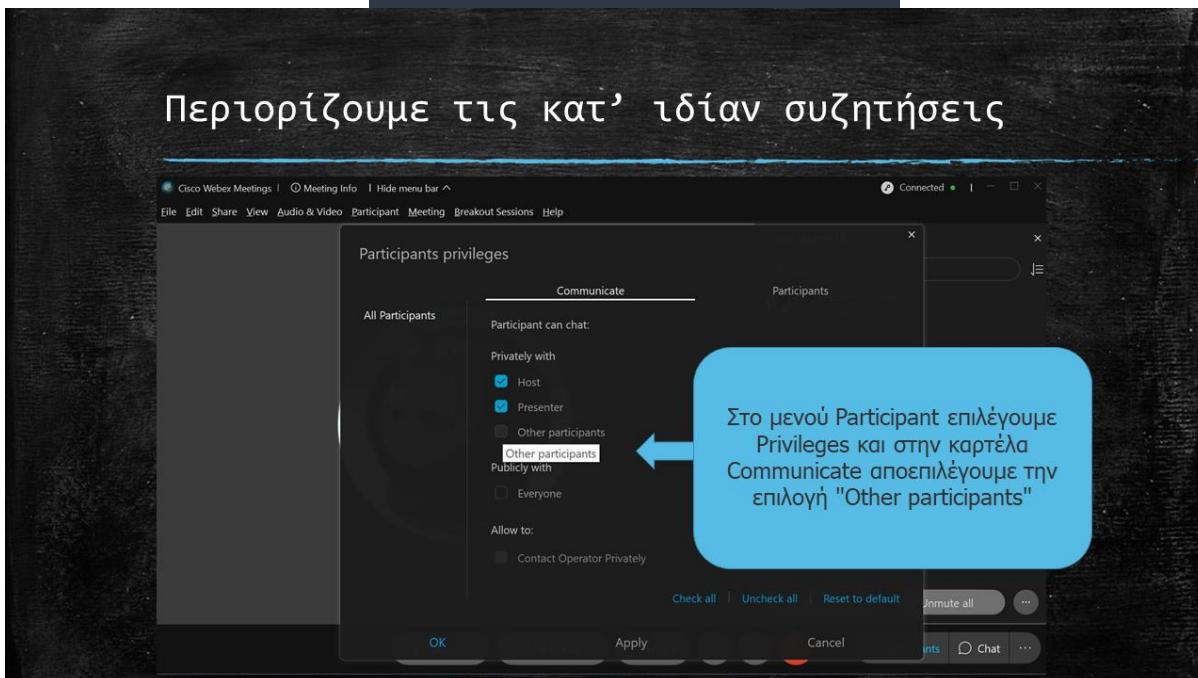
Περιορίζουμε τις κατ’ ιδίαν συζητήσεις

Cisco Webex Meetings | ⓘ Meeting Info | Hide menu bar ^

Connected •

File Edit Share View Audio & Video Participant Meeting Breakout Sessions Help

Participants privileges

All Participants

Communicate

Participants

Participant can chat:

Privately with

Host

Presenter

Other participants

Other participants

Publicly with

Everyone

Allow to:

Contact Operator Privately

Check all | Uncheck all | Reset to default

OK

Apply

Cancel

Unmute all

Chat

Στο μενού Participant επιλέγουμε Privileges και στην καρτέλα Communicate αποεπιλέγουμε την επιλογή "Other participants"